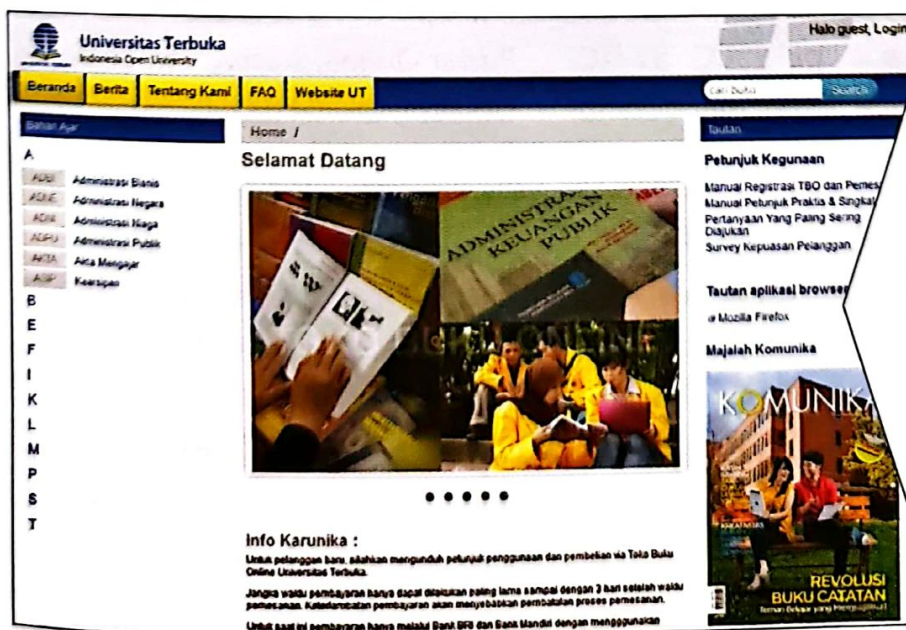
Universitas Terbuka
Indonesia Open University

Halo guest, Login

Beranda | Berita | Tentang Kami | FAQ | Website UT

Cari Buku | Search

Bahan Ajar

A
ADBI Administrasi Bisnis
ADNE Administrasi Negara
ADNI Administrasi Niaga
ADPU Administrasi Publik
AKTA Akta Mengajar
ASIP Kearsipan
B
E
F
I
K
L
M
P
S
T

Home /

Selamat Datang

ADMINISTRASI KEUANGAN PUBLIK

Info Karunika :

Untuk pelanggan baru, silahkan mengunduh petunjuk penggunaan dan pembelian via Toko Buku Online Universitas Terbuka.

Jangka waktu pembayaran hanya dapat dilakukan paling lama sampai dengan 3 hari setelah waktu pemesanan. Keterlambatan pembayaran akan menyebabkan pembatalan proses pemesanan.

Untuk saat ini pembayaran hanya melalui Bank BRI dan Bank Mandiri dengan menggunakan

Tautan

Petunjuk Kegunaan

Manual Registrasi TBO dan Pemes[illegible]
Manual Petunjuk Praktis & Singkat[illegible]
Pertanyaan Yang Paling Sering Diajukan
Survey Kepuasan Pelanggan

Tautan aplikasi browse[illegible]

Mozilla Firefox

Majalah Komunika

KOMUNIKA

REVOLUSI BUKU CATATAN
Teman Belajar yang Menyenangkan